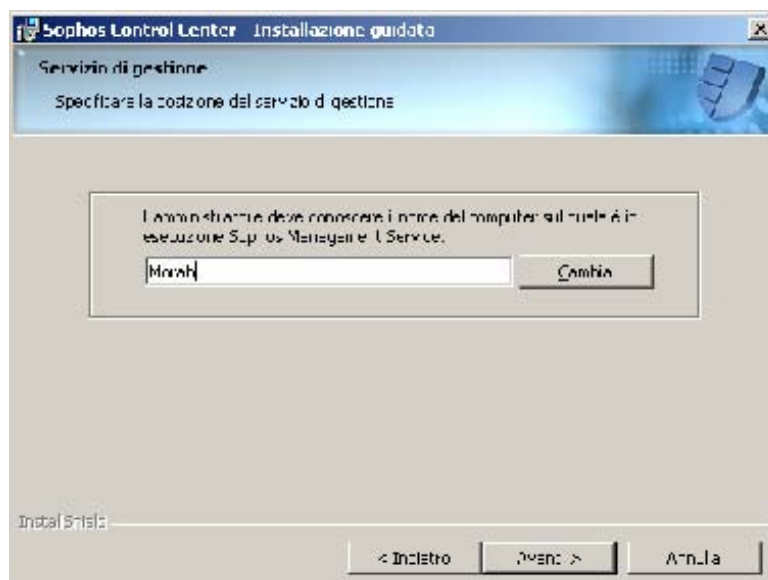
Sophos Control Center Installazione guidata

Servizio di gestione

Specificare la posizione del servizio di gestione

L'amministratore deve conoscere il nome del computer sul quale è in esecuzione Sophos Management Service.

Morah

Cambia

InstallShield

< Indietro

Avanti >

Annulla